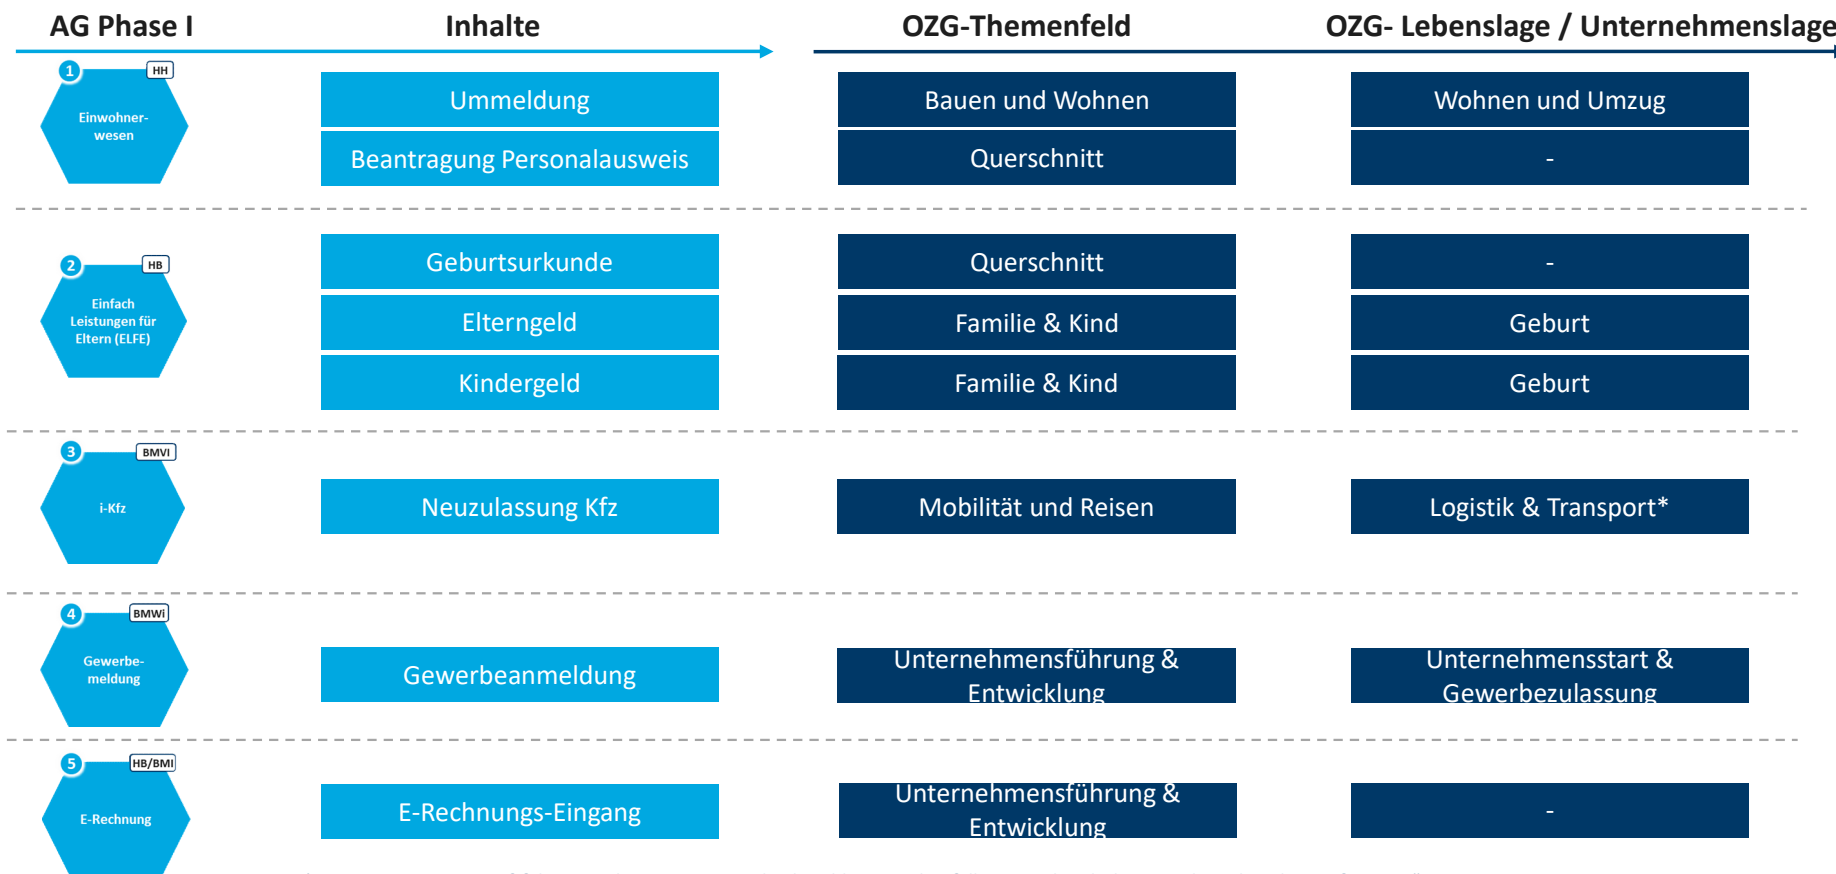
| AG Phase I | Inhalte | OZG-Themenfeld | OZG- Lebenslage / Unternehmenslage |
|---|---|---|---|
| 1 HH Einwohnerwesen | Ummeldung | Bauen und Wohnen | Wohnen und Umzug |
| | Beantragung Personalausweis | Querschnitt | - |
| 2 HB Einfach Leistungen für Eltern (ELFE) | Geburtsurkunde | Querschnitt | - |
| | Elterngeld | Familie & Kind | Geburt |
| | Kindergeld | Familie & Kind | Geburt |
| 3 BMVI i-Kfz | Neuzulassung Kfz | Mobilität und Reisen | Logistik & Transport* |
| 4 BMWi Gewerbemeldung | Gewerbeanmeldung | Unternehmensführung & Entwicklung | Unternehmensstart & Gewerbezulassung |
| 5 HB/BMI E-Rechnung | E-Rechnungs-Eingang | Unternehmensführung & Entwicklung | - |